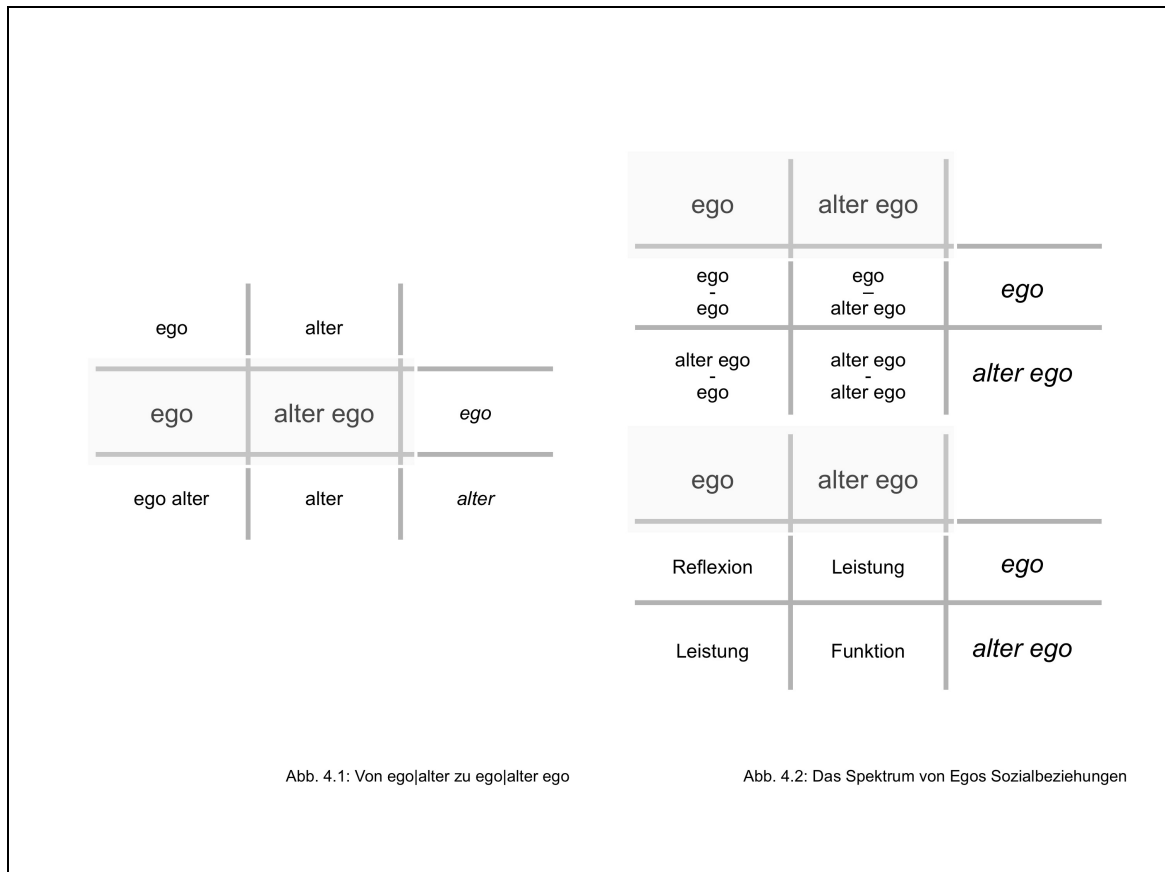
| ego | alter | |
|---|---|---|
| ego | alter ego | *ego* |
| ego alter | alter | *alter* |

Abb. 4.1: Von ego|alter zu ego|alter ego

| ego | alter ego | |
|---|---|---|
| ego - ego | ego - alter ego | *ego* |
| alter ego - ego | alter ego - alter ego | *alter ego* |

| ego | alter ego | |
|---|---|---|
| Reflexion | Leistung | *ego* |
| Leistung | Funktion | *alter ego* |

Abb. 4.2: Das Spektrum von Egos Sozialbeziehungen